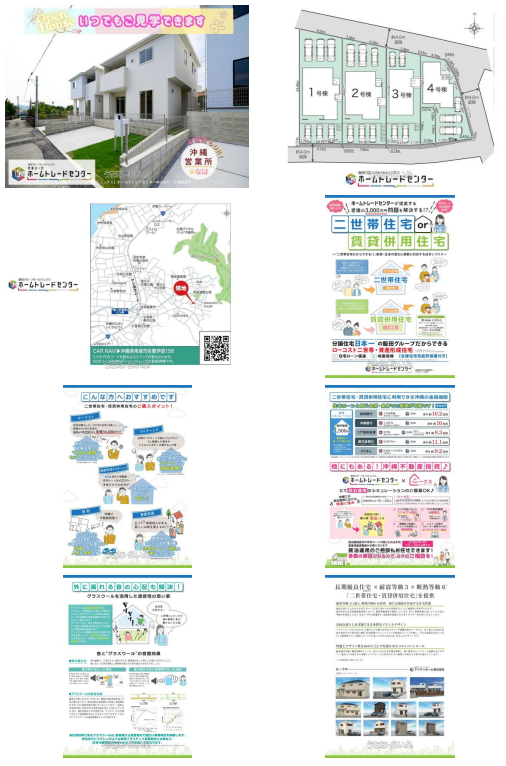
Open House

いつでもご見学できます

沖縄営業所

ホームトレードセンター

1号棟

2号棟

3号棟

4号棟

ホームトレードセンター

ホームトレードセンター

現地

CAR NAVI 沖縄県南城市佐敷伊原156

ホームトレードセンター

二世帯住宅 or 賃貸併用住宅

二世帯住宅

賃貸併用住宅

分譲住宅日本一の飯田グループだからできる ローコスト二世帯・賃貸併用住宅

ホームトレードセンター

こんな方へおすすめです

二世帯住宅・賃貸併用住宅の購入ポイント!

二世帯住宅・賃貸併用住宅に特化できる沖縄の金融機関

ホームトレードセンター

外に漏れる音の心配を解消!

グラスウールを活用した遮音性の高い家

長期優良住宅 × 耐震等級3 × 断熱等級6

「二世帯住宅・賃貸併用住宅」を提案